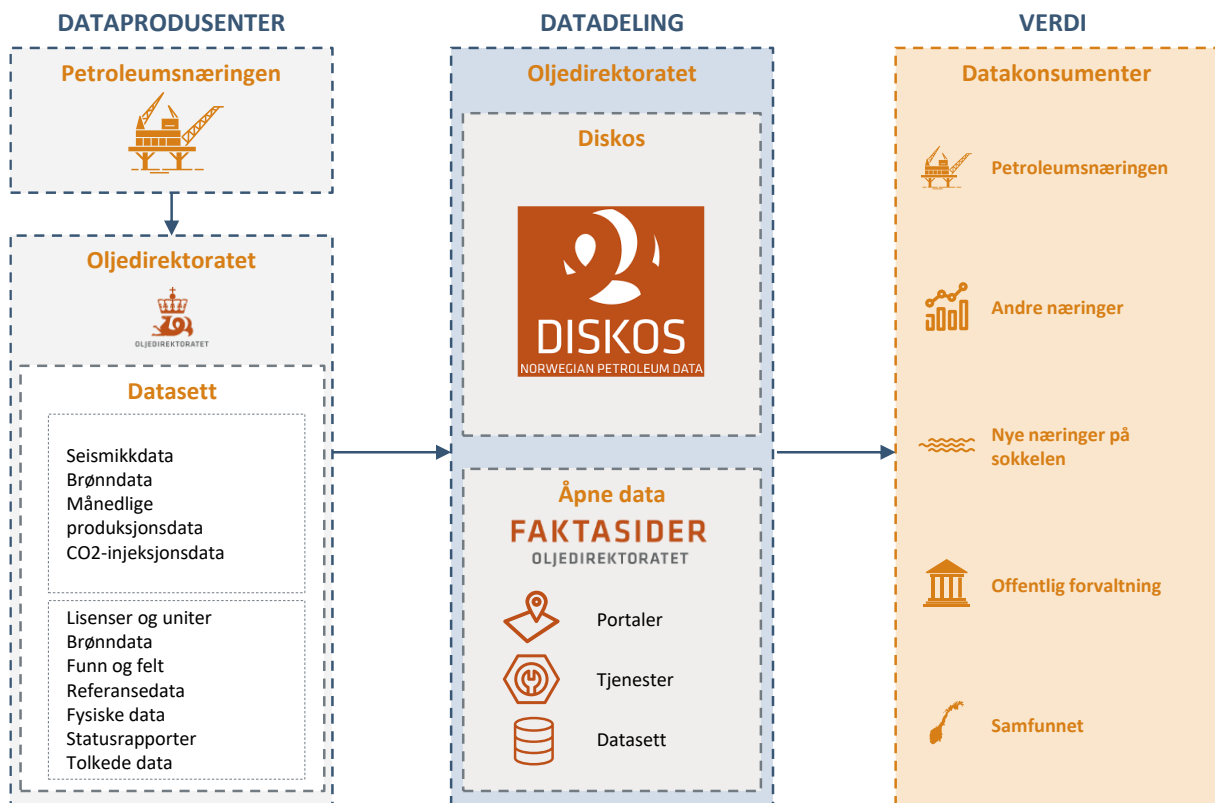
DATAPRODUSENTER

Petroleumsnæringen

Oljedirektoratet

OLJEDIREKTORATET

Datasett

Seismikkdata
Brønndata
Månedlige produksjonsdata
CO2-injeksjonsdata

Lisenser og uniter
Brønndata
Funn og felt
Referansedata
Fysiske data
Statusrapporter
Tolkede data

DATADELING

Oljedirektoratet

Diskos

DISKOS
NORWEGIAN PETROLEUM DATA

Åpne data

FAKTASIDER
OLJEDIREKTORATET

Portaler

Tjenester

Datasett

VERDI

Datakonsumenter

Petroleumsnæringen

Andre næringer

Nye næringer på sokkelen

Offentlig forvaltning

Samfunnet